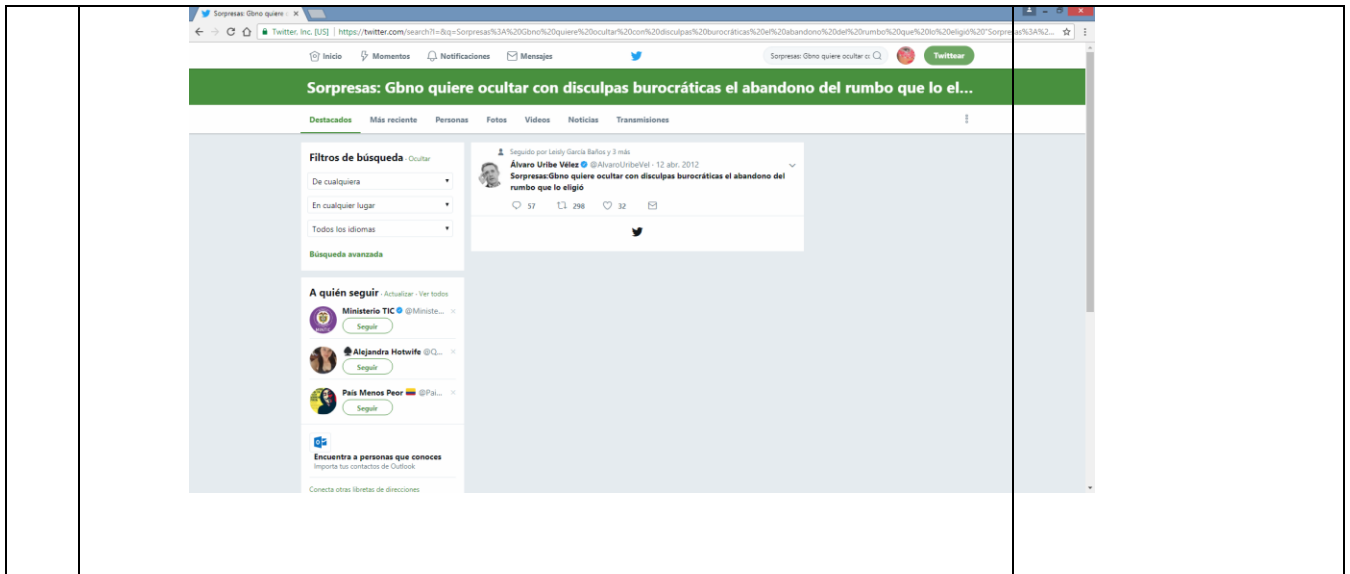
Sorpresas: Gbno quiere ×

Twitter, Inc. [US] | https://twitter.com/search?f=&q=Sorpresas%3A%20Gbno%20quiere%20ocultar%20con%20disculpas%20burocráticas%20el%20abandono%20del%20rumbo%20que%20lo%20eligió%20"Sorpresas%3A%2...

Inicio Momentos Notificaciones Mensajes Sorpresas: Gbno quiere ocultar co Twittear

Sorpresas: Gbno quiere ocultar con disculpas burocráticas el abandono del rumbo que lo el...

Destacados Más reciente Personas Fotos Videos Noticias Transmisiones

Filtros de búsqueda · Ocultar

De cualquiera

En cualquier lugar

Todos los idiomas

Búsqueda avanzada

A quién seguir · Actualizar · Ver todos

Ministerio TIC @Ministe...
Seguir

Alejandra Hotwife @Q...
Seguir

País Menos Peor @Pai...
Seguir

Encuentra a personas que conoces
Importa tus contactos de Outlook

Conecta otras libretas de direcciones

Seguido por Leisly García Baños y 3 más
Álvaro Uribe Vélez @AlvaroUribeVel · 12 abr. 2012
Sorpresas:Gbno quiere ocultar con disculpas burocráticas el abandono del rumbo que lo eligió

57 298 32